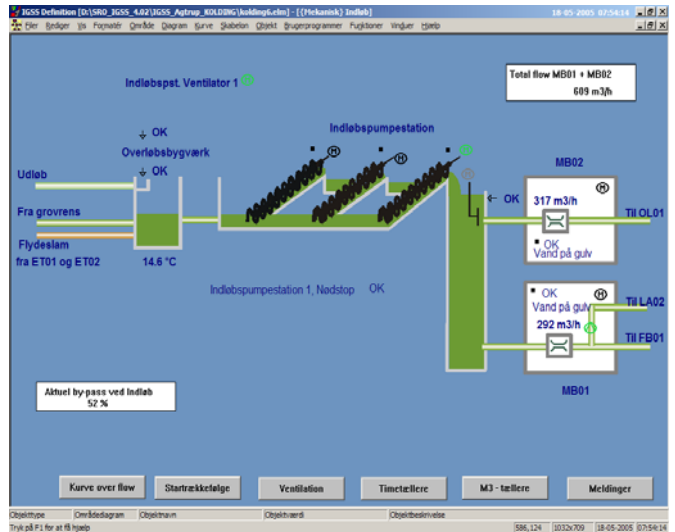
IGSS Definition [D:\SRO_IGSS_4.02\IGSS_Agtrup_KOLDING\kolding6.elm] - [(Mekanisk) Indløb]
18-05-2005 07:54:14

Filer Rediger Vis Formatér Område Diagram Kurve Skabelon Objekt Brugerprogrammer Funktioner Vinduer Hjælp

Indløbspst. Ventilator 1

Total flow MB01 + MB02
609 m3/h

OK
Overløbsbygværk
OK

Indløbspumpestation

MB02

Udløb

Fra grovrens

Flydeslam
fra ET01 og ET02

14.6 °C

OK

317 m3/h

Til OL01

OK
Vand på gulv

Indløbspumpestation 1, Nødstop OK

OK
Vand på gulv

Til LA02

292 m3/h

Til FB01

MB01

Aktuel by-pass ved Indløb
52 %

Kurve over flow
Startrækkefølge
Ventilation
Timetællere
M3 - tællere
Meldinger

Objekttype Områdediagram Objektnavn Objektværdi Objektbeskrivelse
Tryk på F1 for at få hjælp
586,124 1032x709 18-05-2005 07:54:14